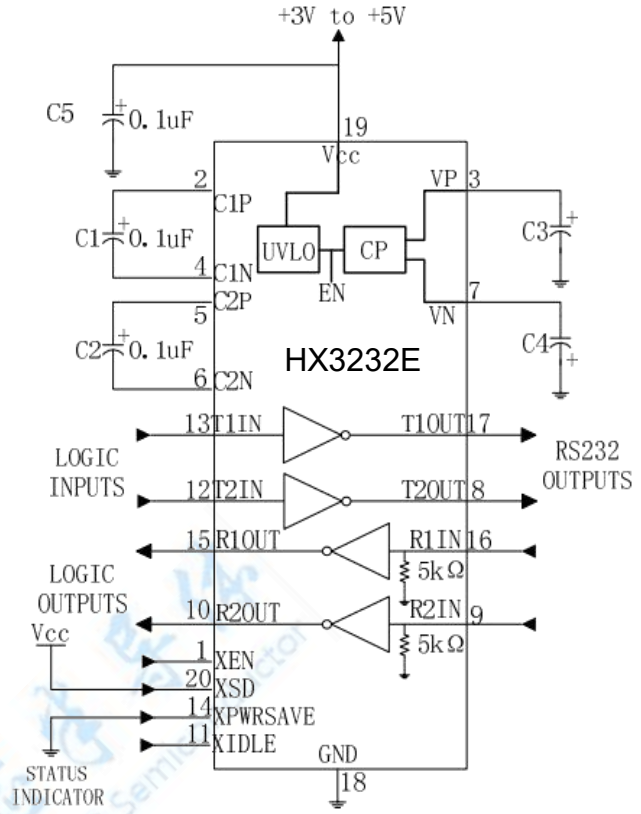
+3V to +5V

C5 0.1uF

19
Vcc

2
C1P

C1 0.1uF

4
C1N

C2P
5

C2 0.1uF

6
C2N

UVLO
CP
EN

VP 3
C3

7
VN
C4

HX3232E

13 T1IN
T1OUT 17

LOGIC INPUTS

12 T2IN
T2OUT 8

RS232 OUTPUTS

15 R1OUT
R1IN 16
5kΩ

LOGIC OUTPUTS

10 R2OUT
R2IN 9
5kΩ

Vcc

1 XEN
20 XSD
14 XPWRSAVE
11 XIDLE

GND
18

STATUS INDICATOR

Semiconductor